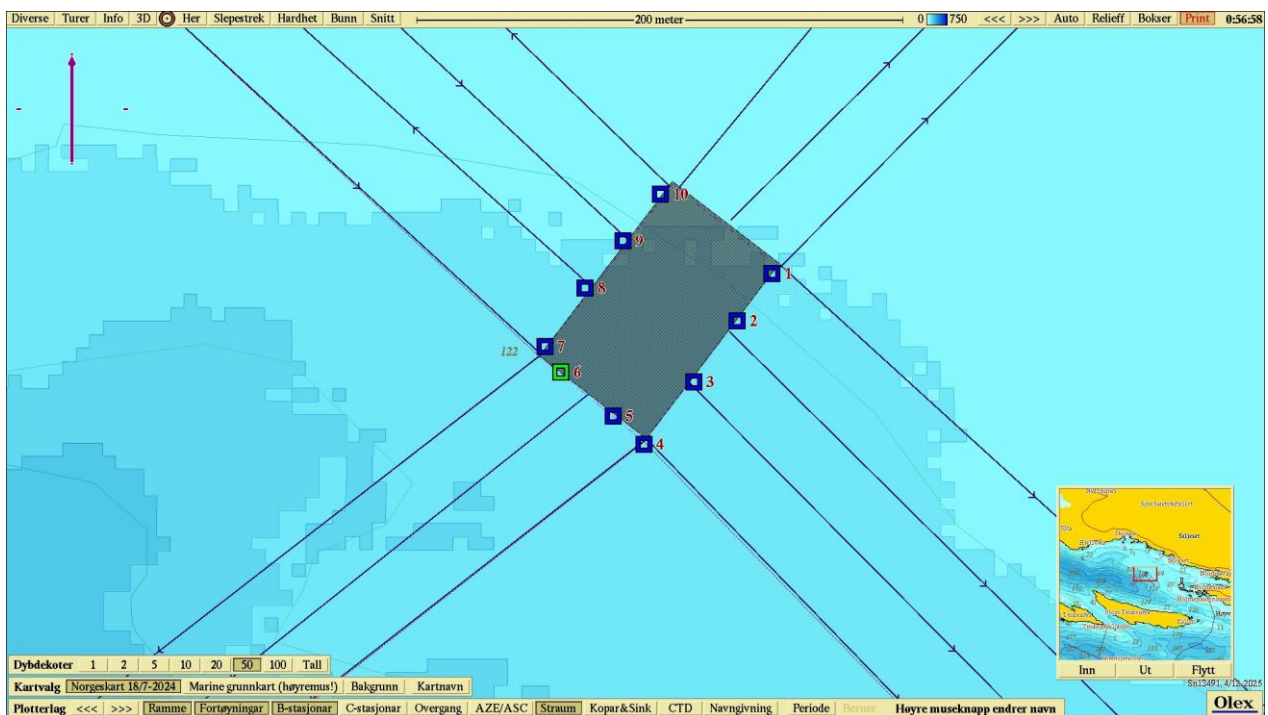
Diverse Turer Info 3D Her Slepestrek Hardhet Bunn Snitt 200 meter 0 750 <<< >>> Auto Relieff Bokser Print 0:56:58

10
9
1
8
2
122
7
6
3
5
4

Dybdekoter 1 2 5 10 20 50 100 Tall
Kartvalg Norgeskart 18/7-2024 Marine grunnkart (høyremus!) Bakgrunn Kartnavn
Plotterlag <<< >>> Ramme Fortøyningar B-stasjonar C-stasjonar Overgang AZE/ASC Straum Kopar&Sink CTD Navngivning Periode Berter Høyre museknapp endrer navn

Inn Ut Flytt
Sn12491, 4/12 2025
Olex